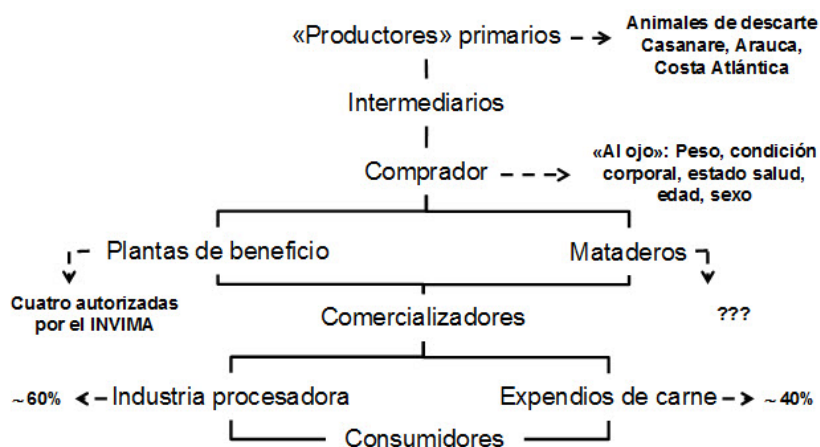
«Productores» primarios

Animales de descarte Casanare, Arauca, Costa Atlántica

Intermediarios

Comprador

«Al ojo»: Peso, condición corporal, estado salud, edad, sexo

Plantas de beneficio

Mataderos

Cuatro autorizadas por el INVIMA

???

Comercializadores

~60%

Industria procesadora

Expendios de carne

~40%

Consumidores